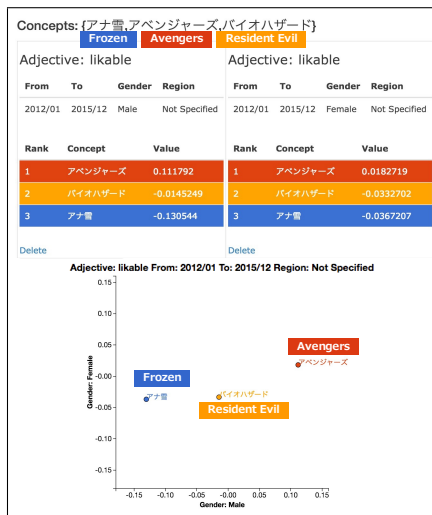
Concepts: {アナ雪,アベンジャーズ,バイオハザード}

Frozen Avengers Resident Evil

Adjective: likable

| From | To | Gender | Region |
|---|---|---|---|
| 2012/01 | 2015/12 | Male | Not Specified |

| Rank | Concept | Value |
|---|---|---|
| 1 | アベンジャーズ | 0.111792 |
| 2 | バイオハザード | -0.0145249 |
| 3 | アナ雪 | -0.130544 |

Delete

Adjective: likable

| From | To | Gender | Region |
|---|---|---|---|
| 2012/01 | 2015/12 | Female | Not Specified |

| Rank | Concept | Value |
|---|---|---|
| 1 | アベンジャーズ | 0.0182719 |
| 2 | バイオハザード | -0.0332702 |
| 3 | アナ雪 | -0.0367207 |

Delete

Adjective: likable From: 2012/01 To: 2015/12 Region: Not Specified

0.15
0.10
0.05
0.00
-0.05
-0.10
-0.15

Gender: Female

Avengers
アベンジャーズ

Frozen
アナ雪

バイオハザード
Resident Evil

-0.15 -0.10 -0.05 -0.00 0.05 0.10 0.15

Gender: Male